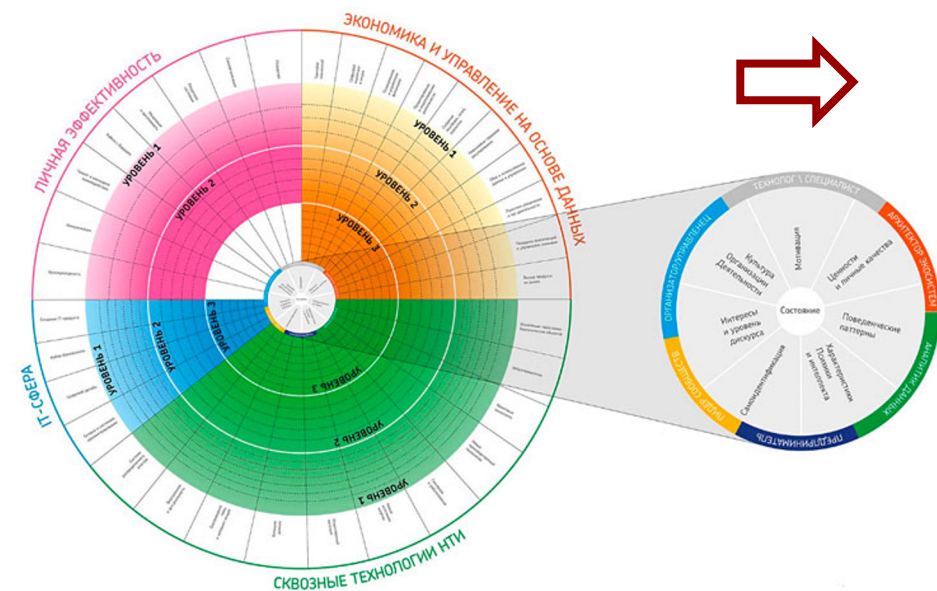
ЛИЧНАЯ ЭФФЕКТИВНОСТЬ

ЭКОНОМИКА И УПРАВЛЕНИЕ НА ОСНОВЕ ДАННЫХ

УРОВЕНЬ 1
УРОВЕНЬ 2
УРОВЕНЬ 1
УРОВЕНЬ 2
УРОВЕНЬ 3

IT-СФЕРА

УРОВЕНЬ 1
УРОВЕНЬ 2
УРОВЕНЬ 3

УРОВЕНЬ 3
УРОВЕНЬ 2
УРОВЕНЬ 1

СКВОЗНЫЕ ТЕХНОЛОГИИ НТИ

ТЕХНОЛОГ \ СПЕЦИАЛИСТ
АРХИТЕКТОР ЭКОСИСТЕМ
АНАЛИТИК ДАННЫХ
ПРЕДПРИНИМАТЕЛЬ
ЛИДЕР СООБЩЕСТВ
ОРГАНИЗАТОР\УПРАВЛЕНЕЦ

Мотивация
Ценности и личные качества
Поведенческие паттерны
Характеристики Психики и интеллекта
Самоидентификация
Интересы и уровень дискурса
Культура Организации Деятельности
Состояние